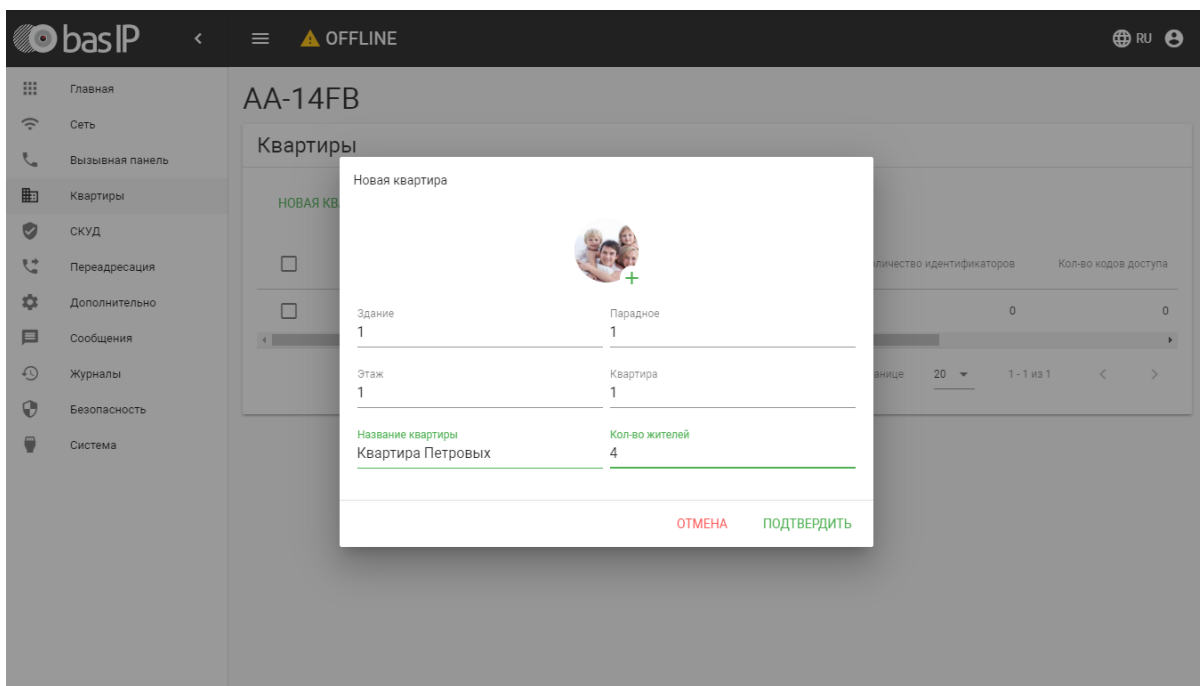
bas IP

OFFLINE

RU

Главная
Сеть
Вызывная панель
Квартиры
СКУД
Переадресация
Дополнительно
Сообщения
Журналы
Безопасность
Система

AA-14FB

Квартиры

НОВАЯ КВ

личество идентификаторов

Кол-во кодов доступа

0

0

анице 20 1 - 1 из 1

Новая квартира

Здание
1

Парадное
1

Этаж
1

Квартира
1

Название квартиры
Квартира Петровых

Кол-во жителей
4

ОТМЕНА

ПОДТВЕРДИТЬ